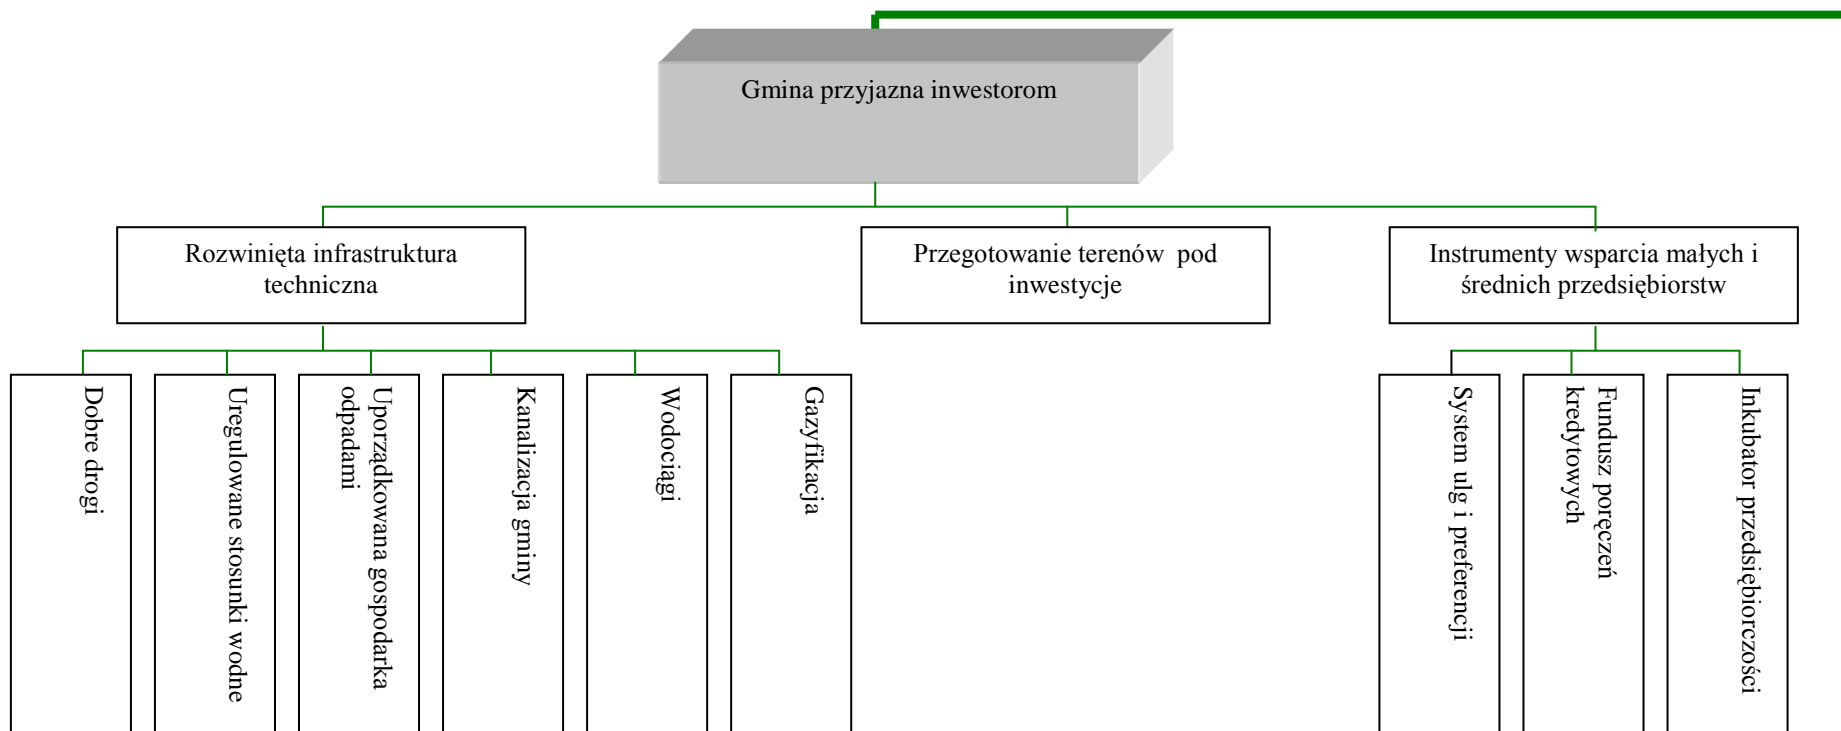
Gmina przyjazna inwestorom

Rozwinięta infrastruktura techniczna

Przegotowanie terenów pod inwestycje

Instrumenty wsparcia małych i średnich przedsiębiorstw

Dobre drogi

Uregulowane stosunki wodne

Uporządkowana gospodarka odpadami

Kanalizacja gminy

Wodociągi

Gazyfikacja

System ulg i preferencji

Fundusz poręczeń kredytowych

Inkubator przedsiębiorczości